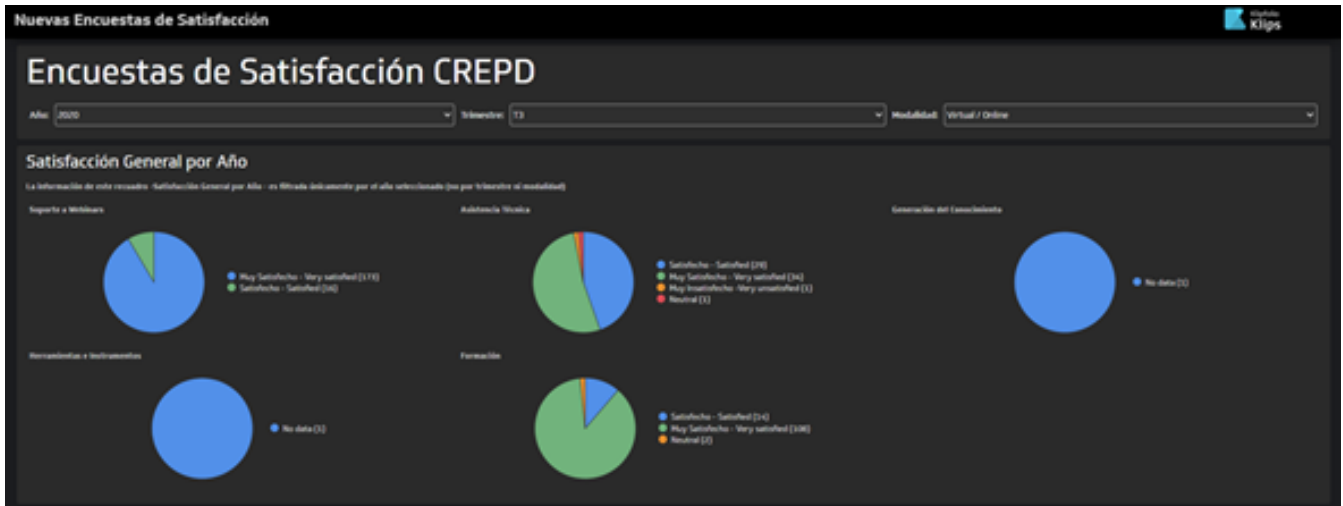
Nuevas Encuestas de Satisfacción

Klipfolio Klips

Encuestas de Satisfacción CREPD

Año: 2020

Trimestre: T3

Modalidad: Virtual / Online

Satisfacción General por Año

La información de este recuadro -Satisfacción General por Año- es filtrada únicamente por el año seleccionado (no por trimestre ni modalidad)

Soporte a Webinars

Muy Satisfecho - Very satisfied [173]
Satisfecho - Satisfied [16]

Asistencia Técnica

Satisfecho - Satisfied [29]
Muy Satisfecho - Very satisfied [34]
Muy Insatisfecho - Very unsatisfied [1]
Neutral [1]

Generación del Conocimiento

No data [1]

Herramientas e Instrumentos

No data [1]

Formación

Satisfecho - Satisfied [14]
Muy Satisfecho - Very satisfied [108]
Neutral [2]